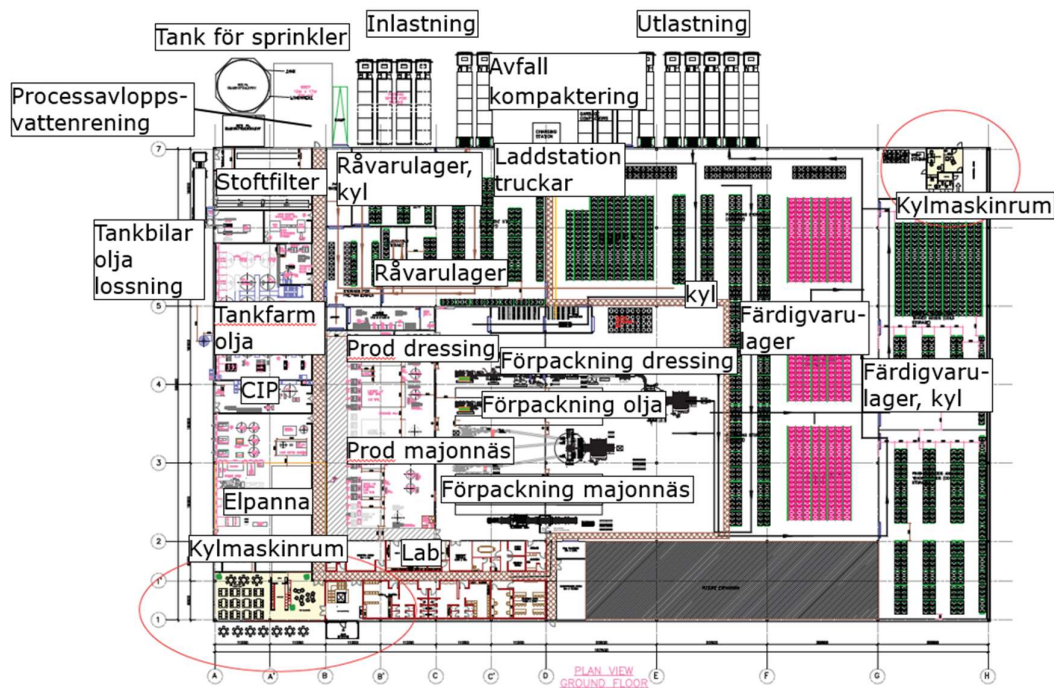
Tank för sprinkler

Inlastning

Utlastning

Processavloppsvattenrening

Avfall kompaktering

Laddstation truckar

Råvarulager, kyl

Stoftfilter

Kylmaskinrum

Tankbilar olja lossning

Råvarulager

kyl

Tankfarm olja

Färdigvarulager

Prod dressing

Förpackning dressing

CIP

Förpackning olja

Färdigvarulager, kyl

Prod majonnäs

Förpackning majonnäs

Elpanna

Kylmaskinrum

Lab

7

5

4

3

2

1'

1

A

A'

B

B'

C

C'

D

E

F

G

H

PLAN VIEW
GROUND FLOOR